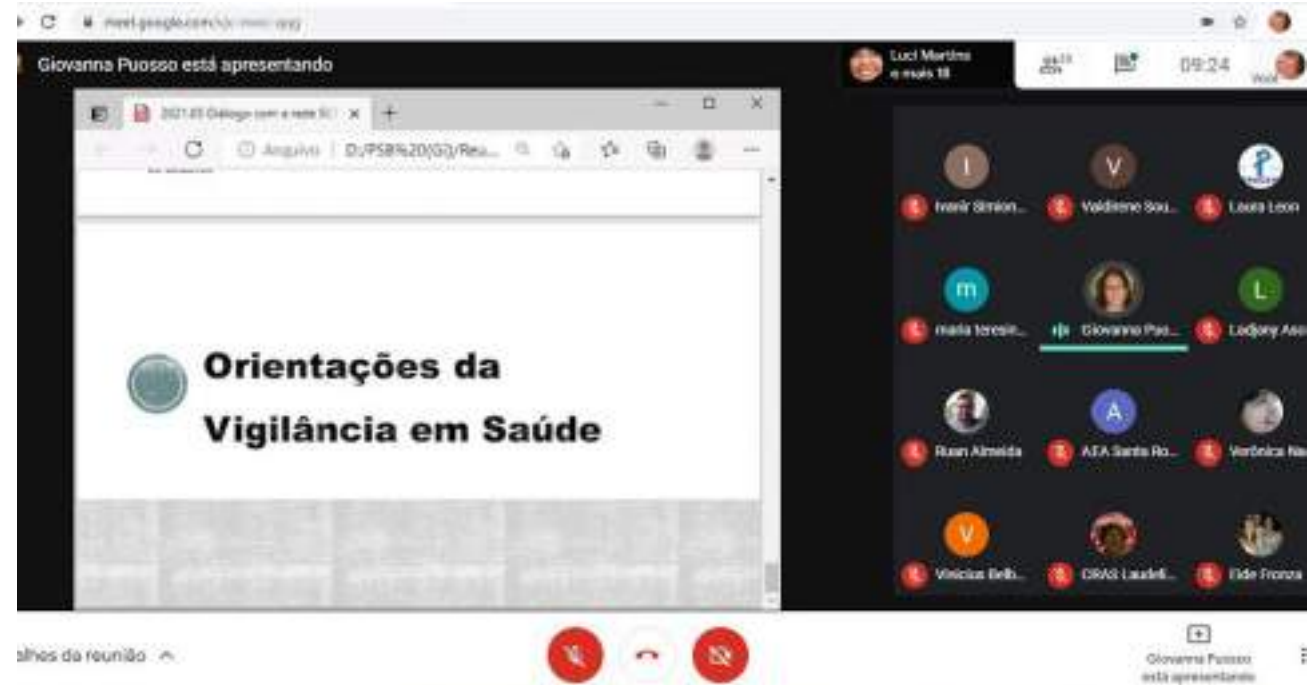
meet.google.com/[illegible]

Giovanna Puosso está apresentando

Luci Martins e mais 18

09:24

2021.03 Diálogo com a rede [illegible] ×

Arquivo | D:/PSB%20(G)/Rea...

Orientações da Vigilância em Saúde

I
Ivanir Simion...

V
Valdirene Sou...

Laura Leon

m
maria teresin...

Giovanna Puo...

L
Ladjany Asc

Ruan Almeida

A
AFA Santa Ro...

Verônica Ne

V
Vinicius Belb...

CRAS Laudeli...

Elde Fronza

alhes da reunião

Giovanna Puosso está apresentando